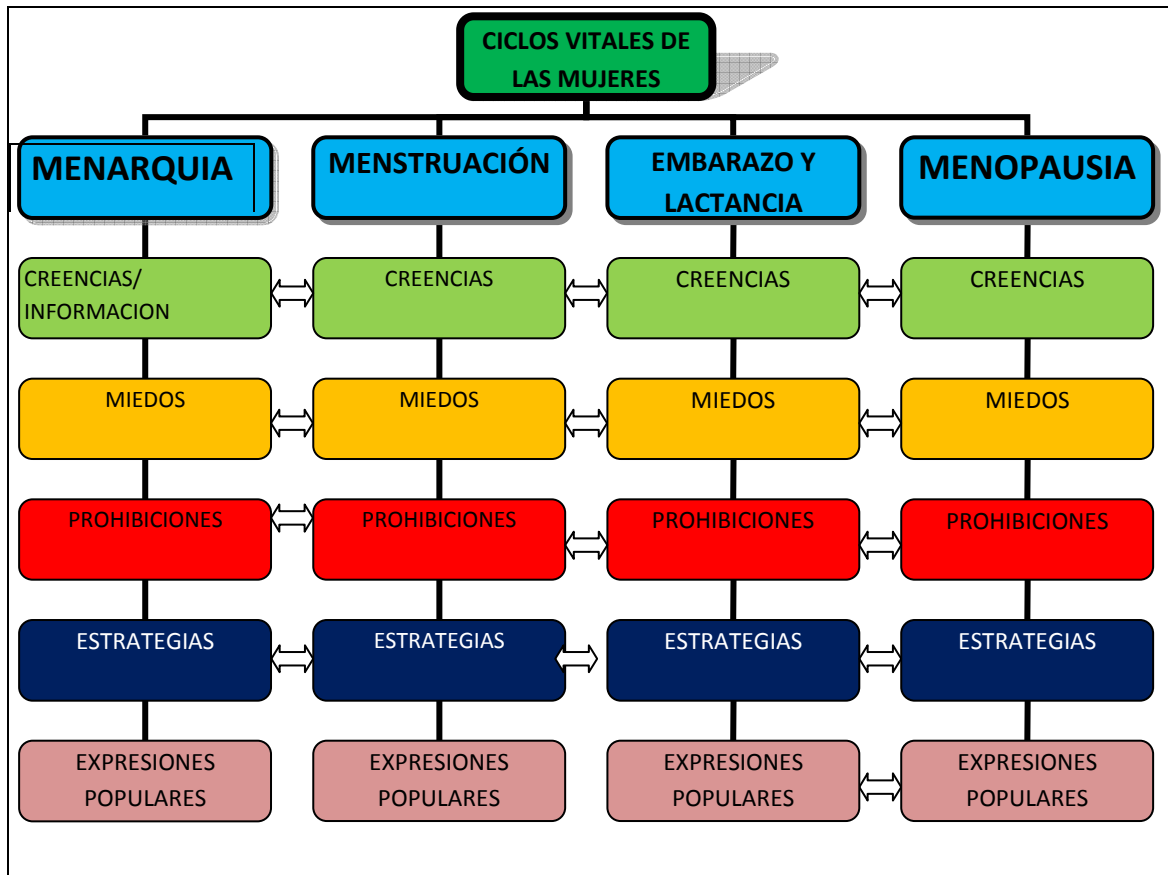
CICLOS VITALES DE LAS MUJERES

MENARQUIA

CREENCIAS/ INFORMACION

MIEDOS

PROHIBICIONES

ESTRATEGIAS

EXPRESIONES POPULARES

MENSTRUACIÓN

CREENCIAS

MIEDOS

PROHIBICIONES

ESTRATEGIAS

EXPRESIONES POPULARES

EMBARAZO Y LACTANCIA

CREENCIAS

MIEDOS

PROHIBICIONES

ESTRATEGIAS

EXPRESIONES POPULARES

MENOPAUSIA

CREENCIAS

MIEDOS

PROHIBICIONES

ESTRATEGIAS

EXPRESIONES POPULARES